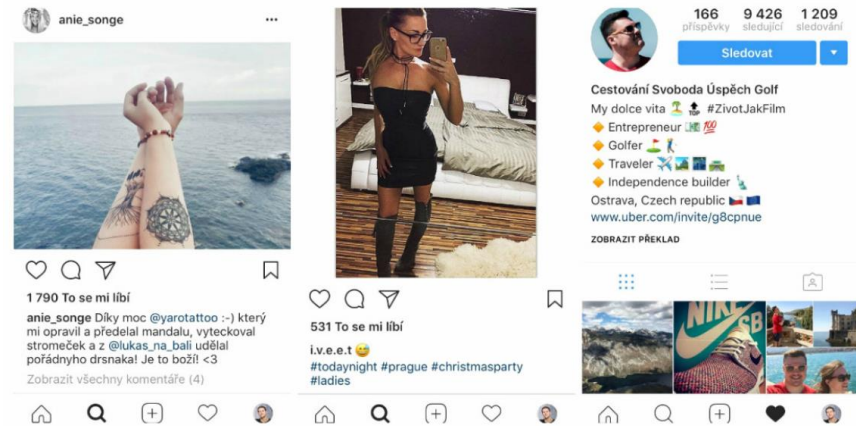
anie_songe

1 790 To se mi líbí

anie_songe Díky moc @yarotattoo :-) který mi opravil a předelal mandalu, vyteckoval stromeček a z @lukas_na_bali udělal pořádnyho drsnaka! Je to boží! <3

Zobrazit všechny komentáře (4)

531 To se mi líbí

i.v.e.e.t 😆
#todaynight #prague #christmasparty #ladies

166 příspěvky
9 426 sledující
1 209 sledování

Sledovat

Cestování Svoboda Úspěch Golf
My dolce vita 🏝 #ZivotJakFilm
🔶 Entrepreneur 💵 💯
🔶 Golfer ⛳ 🏌
🔶 Traveler ✈️ 🏞 🌃 🚘
🔶 Independence builder 🗽
Ostrava, Czech republic 🇨🇿 🇪🇺
www.uber.com/invite/g8cpnue

ZOBRAZIT PŘEKLAD

NIKE SB